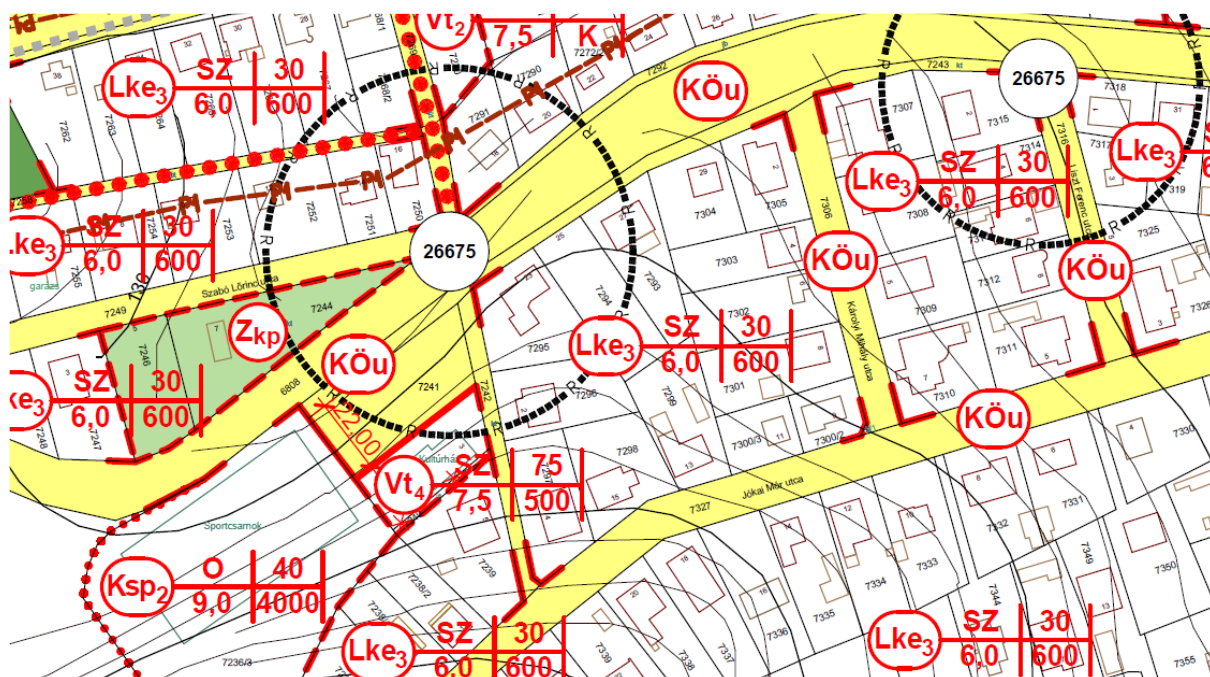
Vt$_2$ 7,5 K

Lke$_3$ SZ 30 6,0 600

KÖu

26675

7243

Lke$_3$

Lke$_3$ SZ 30 6,0 600

Lke$_3$ SZ 30 6,0 600

26675

KÖu

KÖu

Szabó Lőrinc utca

Z$_{kp}$

KÖu

Lke$_3$ SZ 30 6,0 600

Lke$_3$ SZ 30 6,0 600

Károlyi Mihály utca

KÖu

22,00

Vt$_4$ SZ 75 7,5 500

Jókai Mór utca

Sportcsarnok

Ksp$_2$ O 40 9,0 4000

Lke$_3$ SZ 30 6,0 600

Lke$_3$ SZ 30 6,0 600

7262 7263 7253 7252 7251 7250 7291 7290 7292 7304 7305 7306 7307 7315 7308 7312 7325 7303 7302 7309 7311 7310 7294 7293 7295 7296 7301 7300/3 7300/2 7298 7299 7249 7244 7246 7247 7241 7242 7327 7331 7332 7334 7333 7335 7336 7337 7338 7339 7344 7349 7350 7355 7236/3 7238/2 7239 6808 7318 7316 7317 7319 7326 7330 7272/2